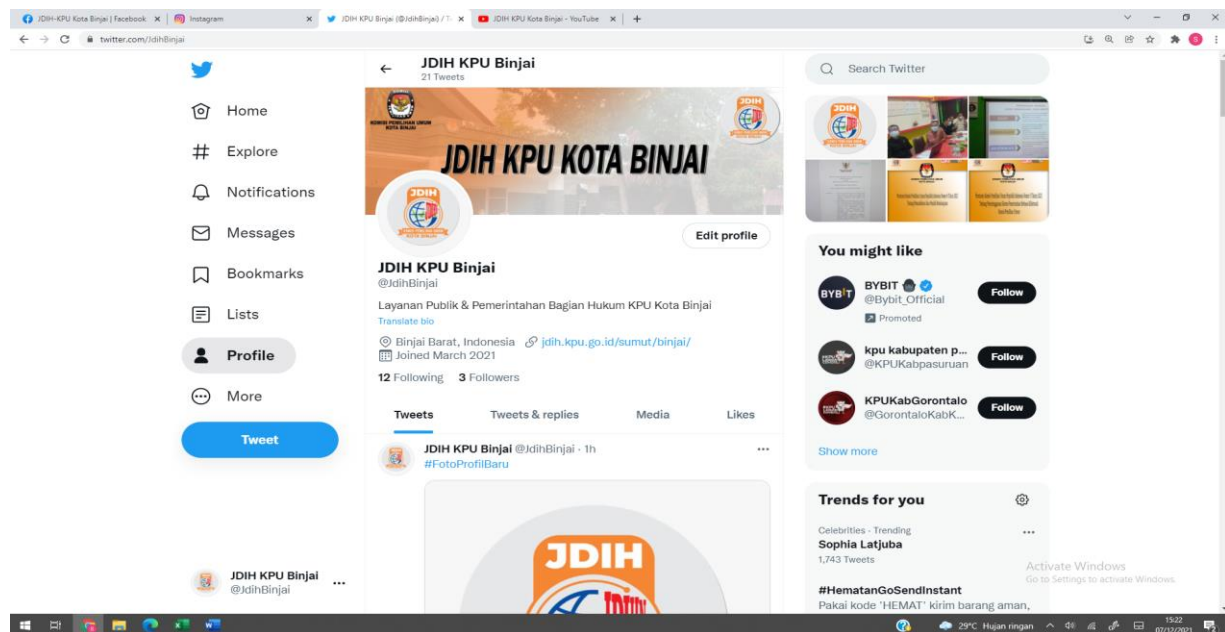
JDIH-KPU Kota Binjai | Facebook × Instagram × JDIH KPU Binjai (@JdihBinjai) / T × JDIH KPU Kota Binjai - YouTube × +

twitter.com/JdihBinjai

Home
Explore
Notifications
Messages
Bookmarks
Lists
Profile
More
Tweet

JDIH KPU Binjai
@JdihBinjai

JDIH KPU Binjai
21 Tweets

KOMISI PEMILIHAN UMUM KOTA BINJAI

JDIH KPU KOTA BINJAI

JDIH

Edit profile

JDIH KPU Binjai
@JdihBinjai

Layanan Publik & Pemerintahan Bagian Hukum KPU Kota Binjai
Translate bio

Binjai Barat, Indonesia jdih.kpu.go.id/sumut/binjai/
Joined March 2021

12 Following 3 Followers

Tweets Tweets & replies Media Likes

JDIH KPU Binjai @JdihBinjai · 1h
#FotoProfilBaru

JDIH

Search Twitter

You might like

BYBIT
@Bybit_Official
Promoted
Follow

kpu kabupaten p...
@KPUKabpasuruan
Follow

KPUKabGorontalo
@GorontaloKabK...
Follow

Show more

Trends for you

Celebrities · Trending
Sophia Latjuba
1,743 Tweets

#HematanGoSendInstant
Pakai kode 'HEMAT' kirim barang aman,

Activate Windows
Go to Settings to activate Windows.

29°C Hujan ringan 15:22 07/12/2021